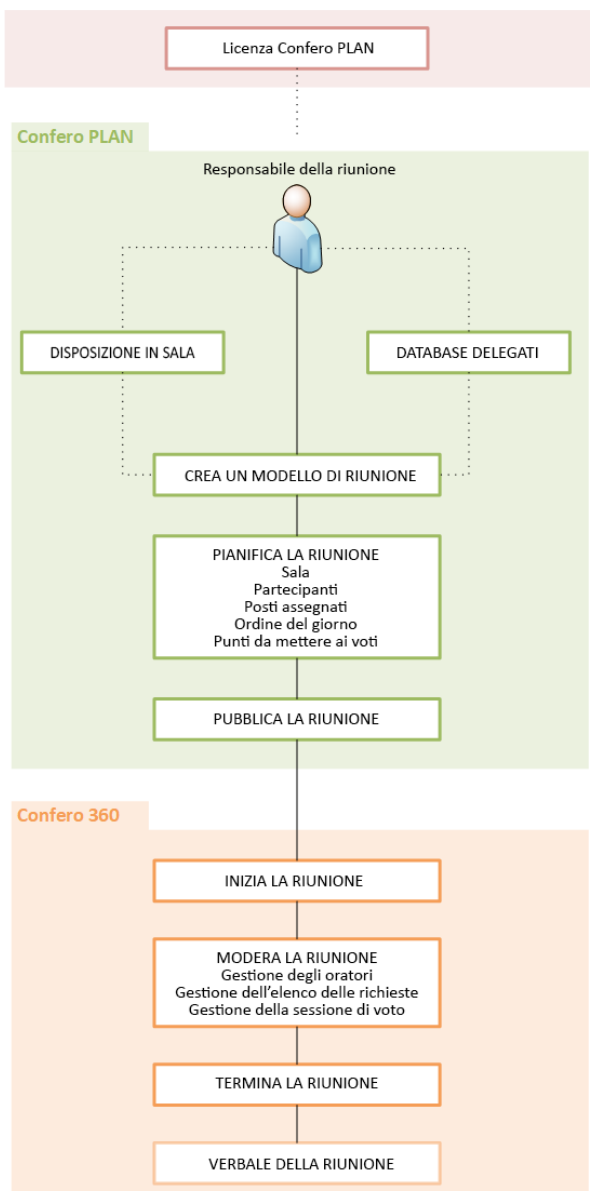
Licenza Confero PLAN

Confero PLAN

Responsabile della riunione

DISPOSIZIONE IN SALA

DATABASE DELEGATI

CREA UN MODELLO DI RIUNIONE

PIANIFICA LA RIUNIONE
Sala
Partecipanti
Posti assegnati
Ordine del giorno
Punti da mettere ai voti

PUBBLICA LA RIUNIONE

Confero 360

INIZIA LA RIUNIONE

MODERA LA RIUNIONE
Gestione degli oratori
Gestione dell'elenco delle richieste
Gestione della sessione di voto

TERMINA LA RIUNIONE

VERBALE DELLA RIUNIONE